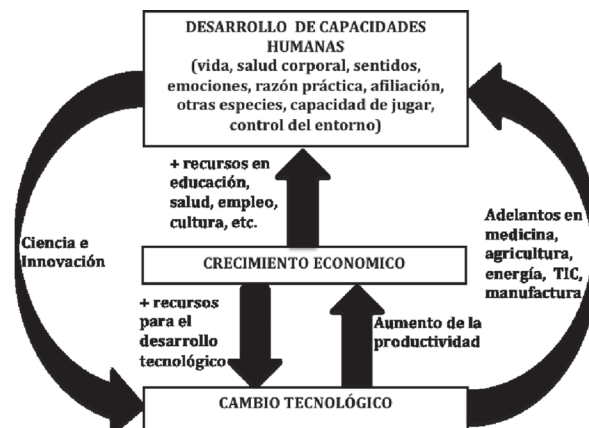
DESARROLLO DE CAPACIDADES HUMANAS
(vida, salud corporal, sentidos, emociones, razón práctica, afiliación, otras especies, capacidad de jugar, control del entorno)

+ recursos en educación, salud, empleo, cultura, etc.

Ciencia e Innovación

Adelantos en medicina, agricultura, energía, TIC, manufactura

CRECIMIENTO ECONOMICO

+ recursos para el desarrollo tecnológico

Aumento de la productividad

CAMBIO TECNOLÓGICO